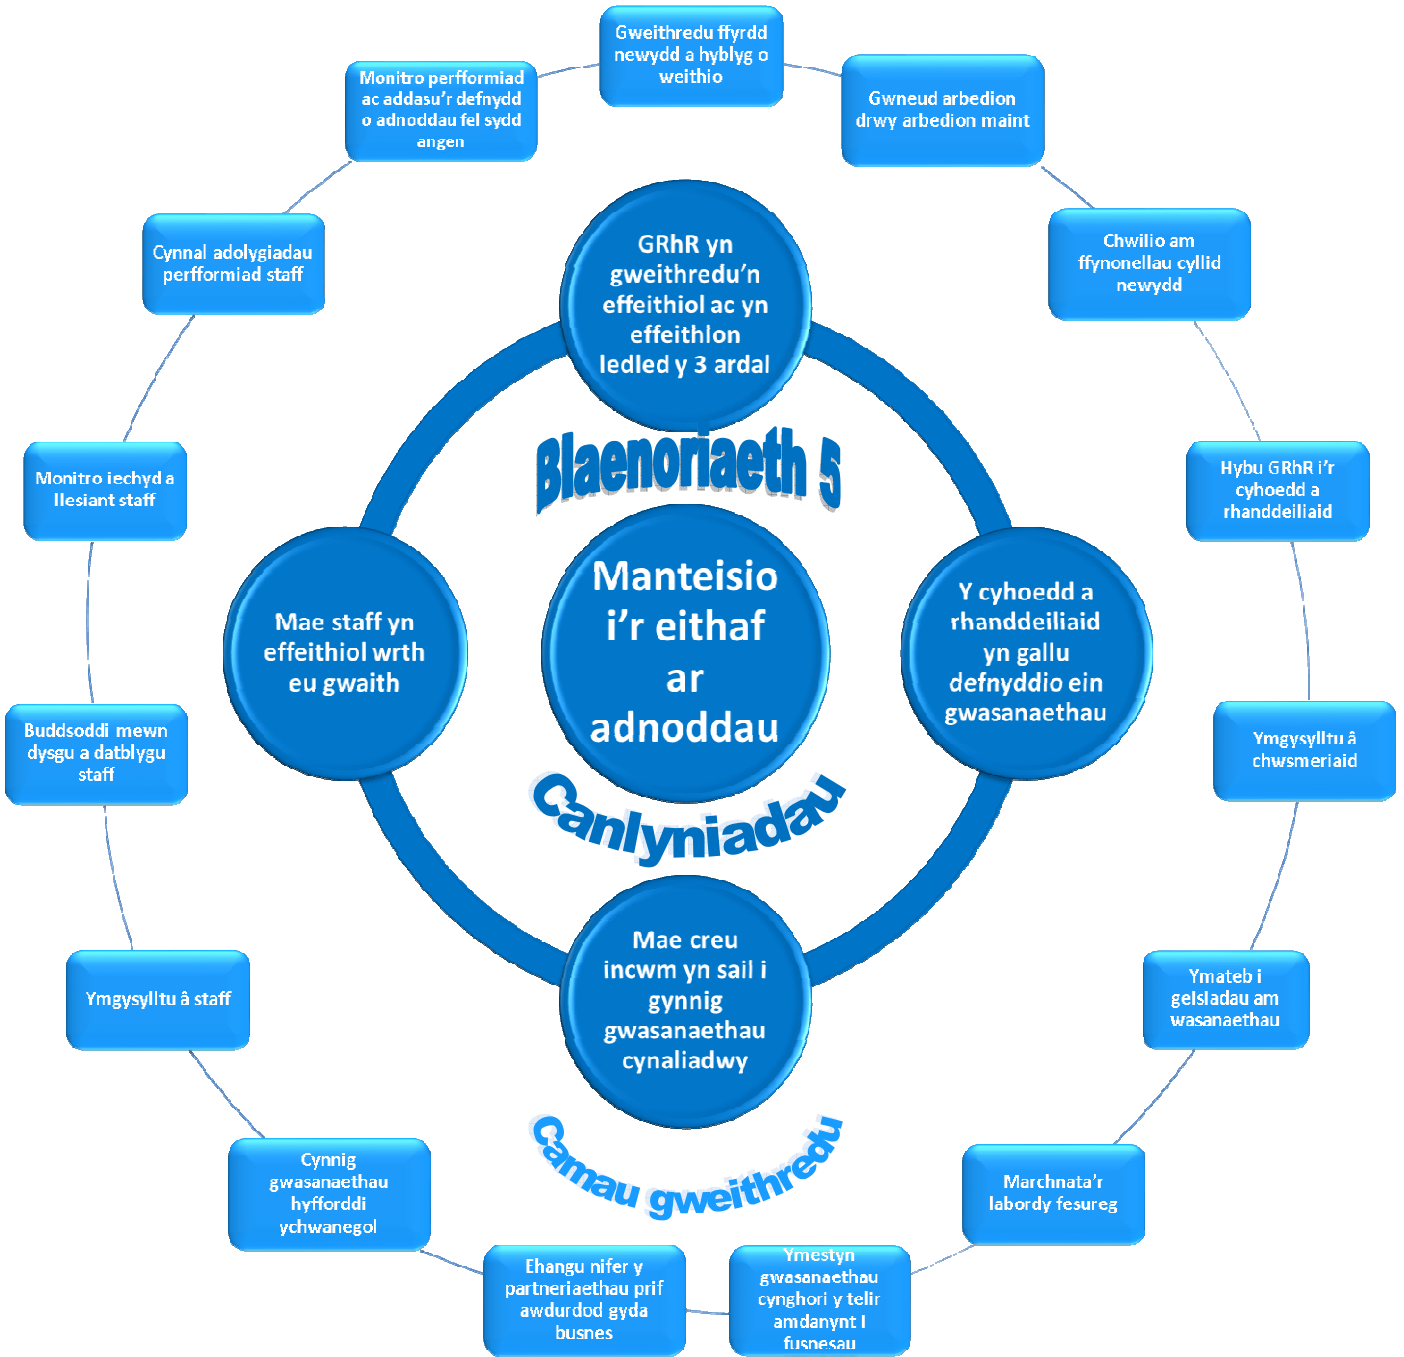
Gweithredu ffyrdd newydd a hyblyg o weithio

Gwneud arbedion drwy arbedion maint

Monitro perfformiad ac addasu'r defnydd o adnoddau fel sydd angen

Chwilio am ffynonellau cyllid newydd

Cynnal adolygiadau perfformiad staff

GRhR yn gweithredu'n effeithiol ac yn effeithlon ledled y 3 ardal

Blaenoriaeth 5

Hybu GRhR i'r cyhoedd a rhanddeiliaid

Monitro iechyd a llesiant staff

Mae staff yn effeithiol wrth eu gwaith

Manteisio i'r eithaf ar adnoddau

Y cyhoedd a rhanddeiliaid yn gallu defnyddio ein gwasanaethau

Buddsoddi mewn dysgu a datblygu staff

Ymgysylltu â chwsmeriaid

Canlyniadau

Mae creu incwm yn sail i gynnig gwasanaethau cynaliadwy

Ymgysylltu â staff

Ymateb i geisiadau am wasanaethau

Camau gweithredu

Cynnig gwasanaethau hyfforddi ychwanegol

Marchnata'r labordy fesureg

Ehangu nifer y partneriaethau prif awdurdod gyda busnes

Ymestyn gwasanaethau cynghori y telir amdanynt i fusnesau